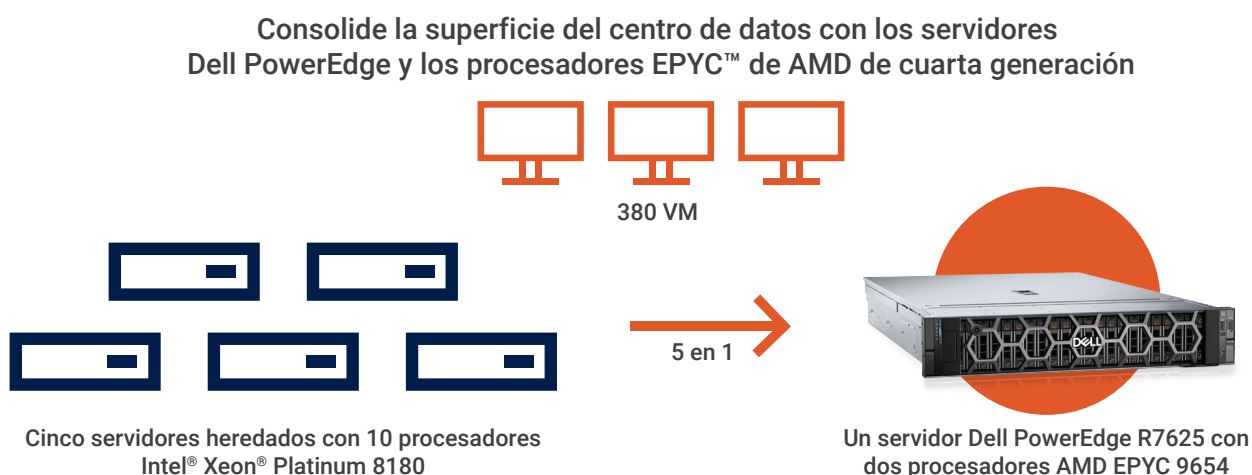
Consolide la superficie del centro de datos con los servidores Dell PowerEdge y los procesadores EPYC™ de AMD de cuarta generación

380 VM

5 en 1

DELL

Cinco servidores heredados con 10 procesadores Intel® Xeon® Platinum 8180

Un servidor Dell PowerEdge R7625 con dos procesadores AMD EPYC 9654